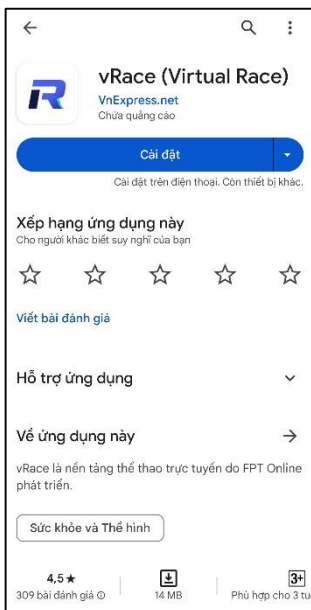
vRace (Virtual Race)
VnExpress.net
Chứa quảng cáo

Cài đặt

Cài đặt trên điện thoại. Còn thiết bị khác.

Xếp hạng ứng dụng này
Cho người khác biết suy nghĩ của bạn

Viết bài đánh giá

Hỗ trợ ứng dụng

Về ứng dụng này

vRace là nền tảng thể thao trực tuyến do FPT Online phát triển.

Sức khỏe và Thể hình

4,5★
309 bài đánh giá

14 MB

3+
Phù hợp cho 3 tu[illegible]